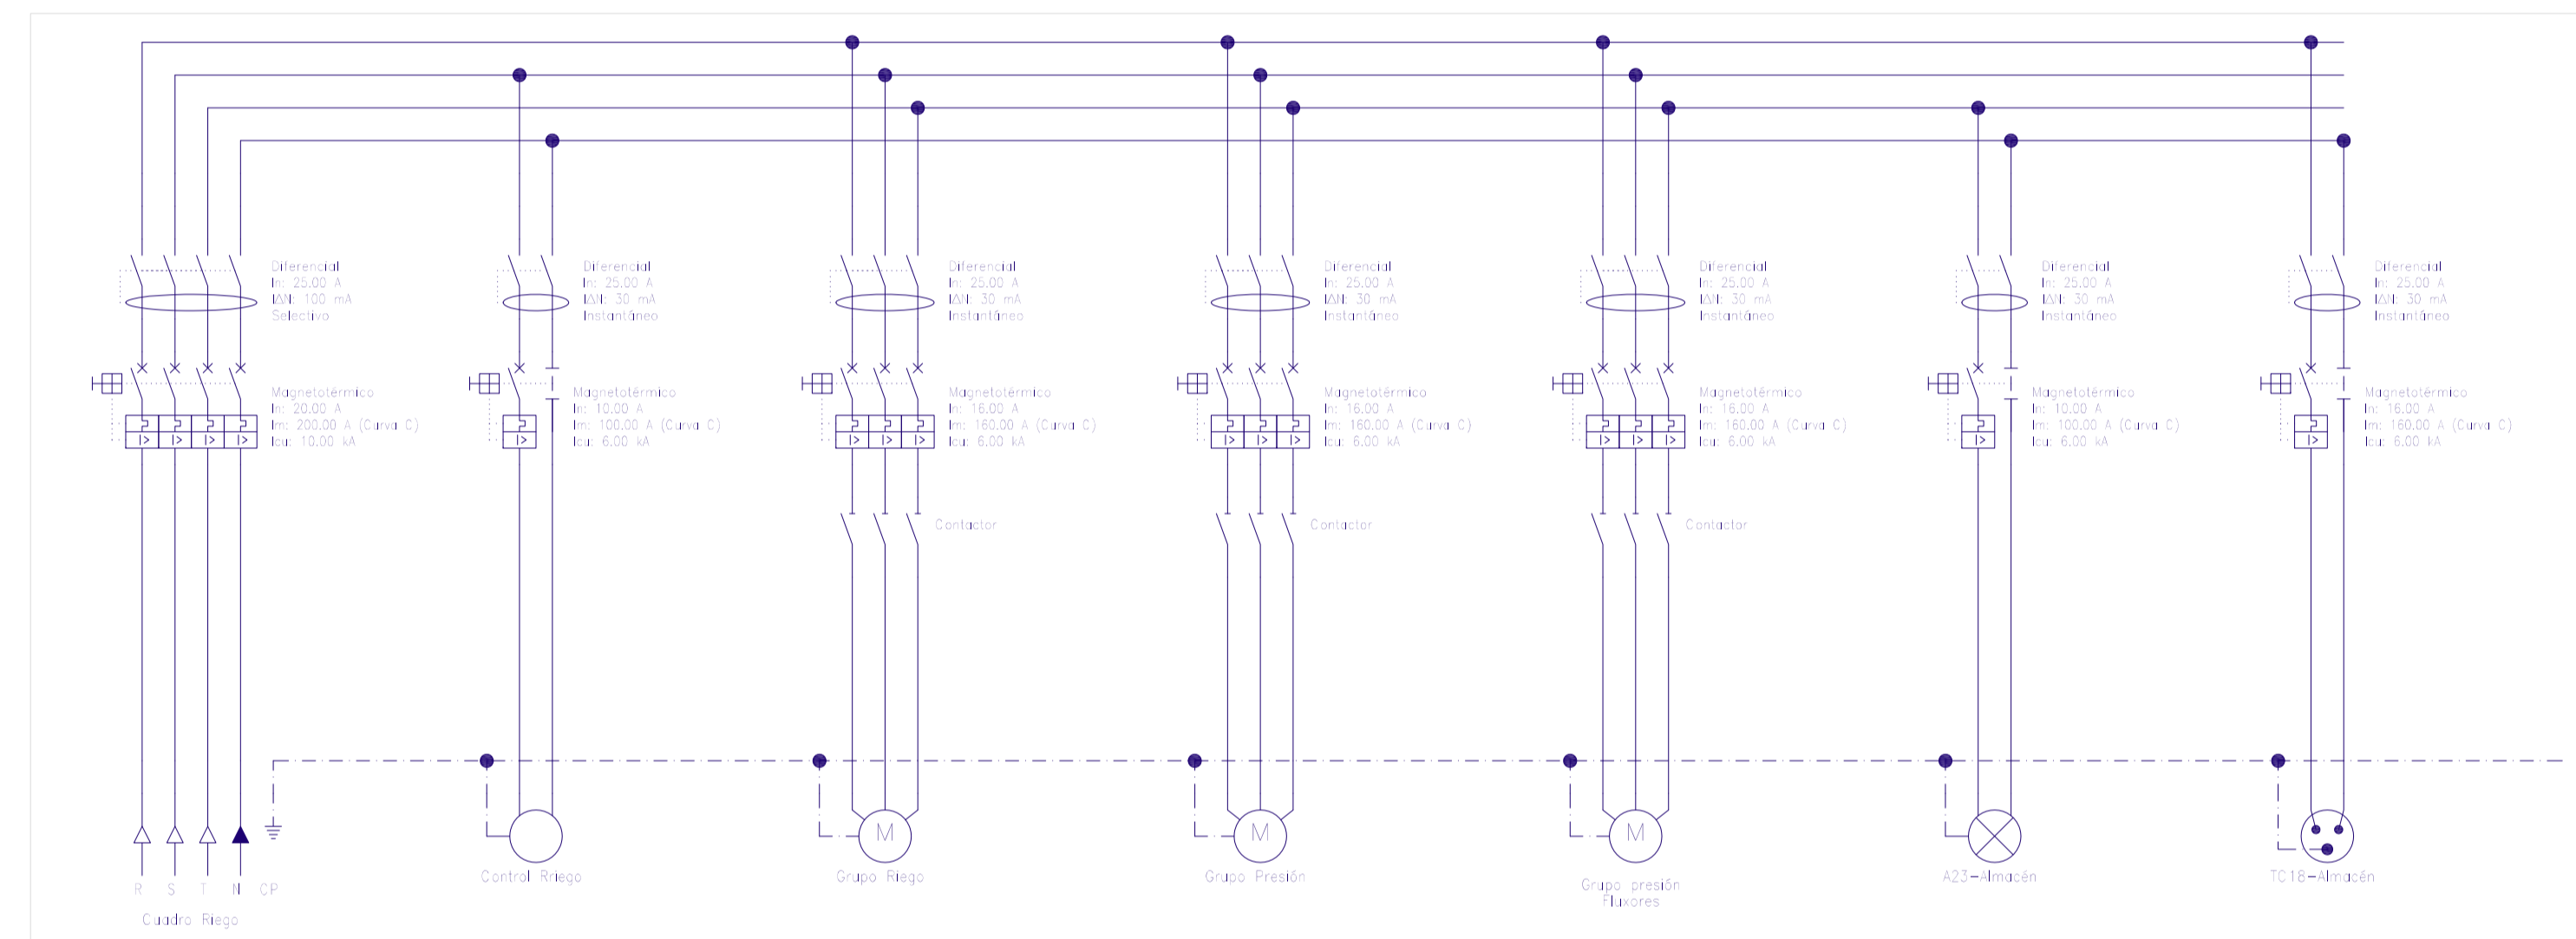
Diferencial
In: 25.00 A
IΔN: 100 mA
Selectivo

Diferencial
In: 25.00 A
IΔN: 30 mA
Instantáneo

Diferencial
In: 25.00 A
IΔN: 30 mA
Instantáneo

Diferencial
In: 25.00 A
IΔN: 30 mA
Instantáneo

Diferencial
In: 25.00 A
IΔN: 30 mA
Instantáneo

Diferencial
In: 25.00 A
IΔN: 30 mA
Instantáneo

Diferencial
In: 25.00 A
IΔN: 30 mA
Instantáneo

Magnetotérmico
In: 20.00 A
Im: 200.00 A (Curva C)
Icu: 10.00 kA

Magnetotérmico
In: 10.00 A
Im: 100.00 A (Curva C)
Icu: 6.00 kA

Magnetotérmico
In: 16.00 A
Im: 160.00 A (Curva C)
Icu: 6.00 kA

Magnetotérmico
In: 16.00 A
Im: 160.00 A (Curva C)
Icu: 6.00 kA

Magnetotérmico
In: 16.00 A
Im: 160.00 A (Curva C)
Icu: 6.00 kA

Magnetotérmico
In: 10.00 A
Im: 100.00 A (Curva C)
Icu: 6.00 kA

Magnetotérmico
In: 16.00 A
Im: 160.00 A (Curva C)
Icu: 6.00 kA

Contactor

Contactor

Contactor

M

M

M

R S T N CP
Cuadro Riego

Control Riego

Grupo Riego

Grupo Presión

Grupo presión
Fluxores

A23-Almacén

TC18-Almacén